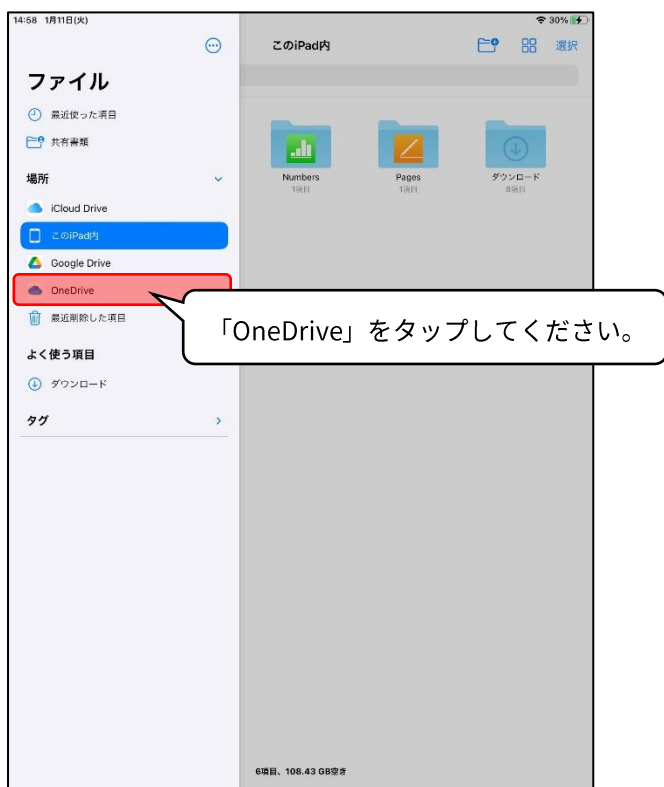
14:58 1月11日(火)

30%

ファイル

最近使った項目

共有書類

場所

iCloud Drive

このiPad内

Google Drive

OneDrive

最近削除した項目

よく使う項目

ダウンロード

タグ

このiPad内

選択

Numbers
1項目

Pages
1項目

ダウンロード
8項目

「OneDrive」をタップしてください。

6項目、108.43 GB空き